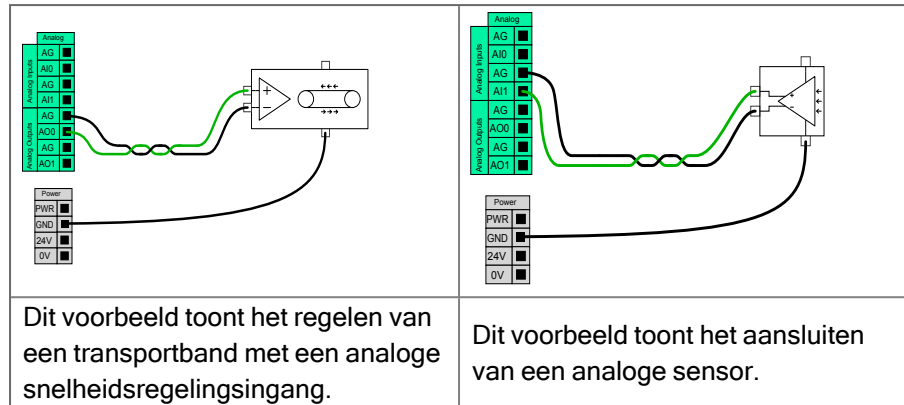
| Analog<br>Analog Inputs: AG, AI0, AG, AI1<br>Analog Outputs: AG, AO0, AG, AO1<br>+ −<br>Power: PWR, GND, 24V, 0V | Analog<br>Analog Inputs: AG, AI0, AG, AI1<br>Analog Outputs: AG, AO0, AG, AO1<br>+ −<br>Power: PWR, GND, 24V, 0V |
|---|---|
| Dit voorbeeld toont het regelen van een transportband met een analoge snelheidsregelingsingang. | Dit voorbeeld toont het aansluiten van een analoge sensor. |